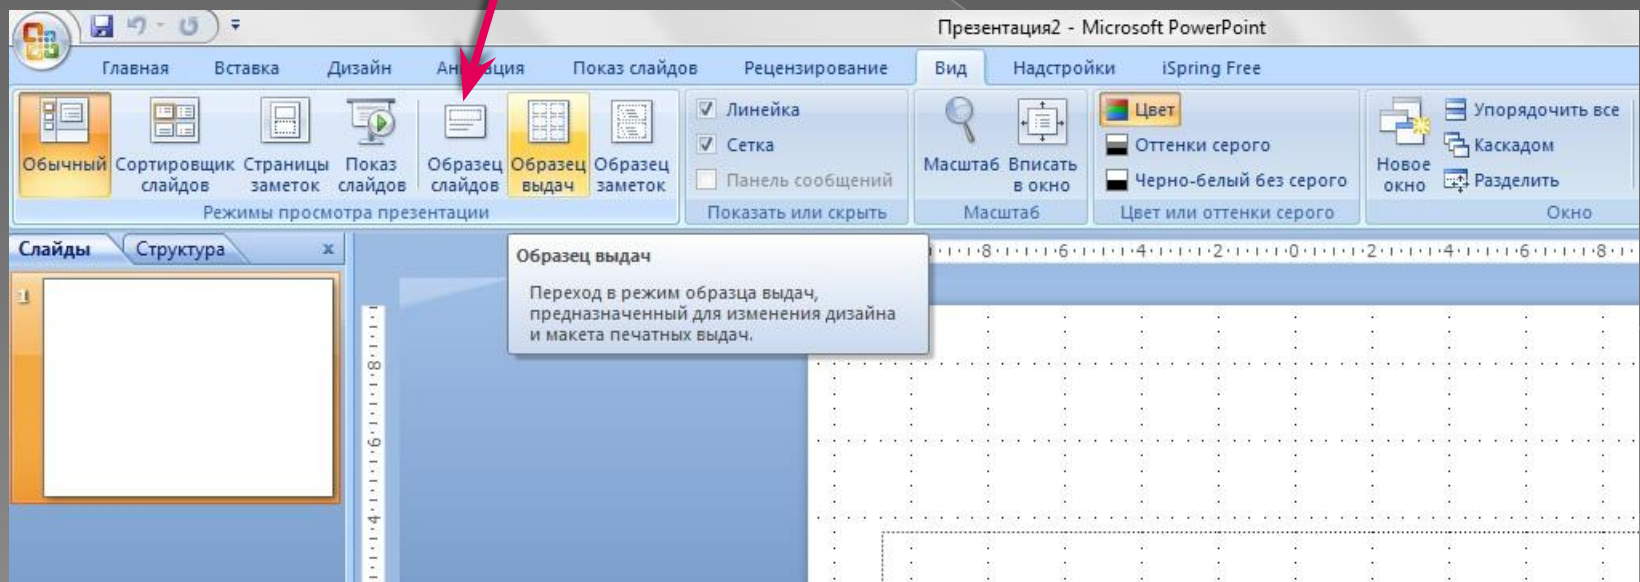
Презентация2 - Microsoft PowerPoint

Главная Вставка Дизайн Ан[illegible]ция Показ слайдов Рецензирование Вид Надстройки iSpring Free

Обычный Сортировщик слайдов Страницы заметок Показ слайдов Образец слайдов Образец выдач Образец заметок
Режимы просмотра презентации

Линейка
Сетка
Панель сообщений
Показать или скрыть

Масштаб Вписать в окно
Масштаб

Цвет
Оттенки серого
Черно-белый без серого
Цвет или оттенки серого

Новое окно
Упорядочить все
Каскадом
Разделить
Окно

Слайды Структура x

1

Образец выдач

Переход в режим образца выдач, предназначенный для изменения дизайна и макета печатных выдач.

8 · 6 · 4 · 2 · 0 · 2 · 4 · 6 · 8

8 6 4